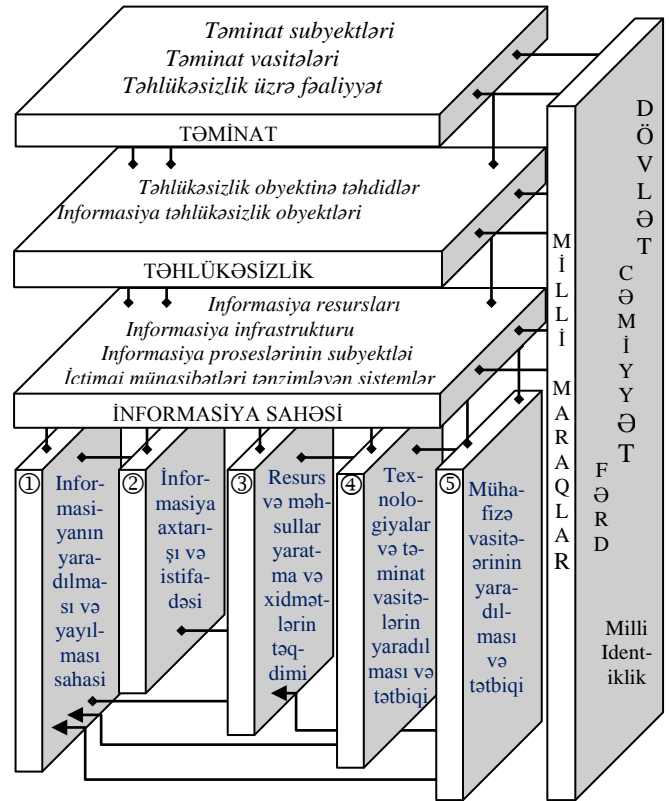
Təminat subyektləri
Təminat vasitələri
Təhlükəsizlik üzrə fəaliyyət

TƏMİNAT

Təhlükəsizlik obyektinə təhdidlər
İnformasiya təhlükəsizlik obyektləri

TƏHLÜKƏSİZLİK

İnformasiya resursları
İnformasiya infrastrukturu
İnformasiya proseslərinin subyektləi
İctimai münasibətləri tənzimləyən sistemlər

İNFORMASİYA SAHƏSİ

① İnformasiyanın yaradılması və yayılması sahəsi

② İnformasiya axtarışı və istifadəsi

③ Resurs və məhsullar yaratma və xidmətlərin təqdimi

④ Texnologiyalar və təminat vasitələrin yaradılması və tətbiqi

⑤ Mühafizə vasitələrinin yaradılması və tətbiqi

MİLLİ MARAQLAR

DÖVLƏT
CƏMİYYƏT
FƏRD

Milli Identiklik